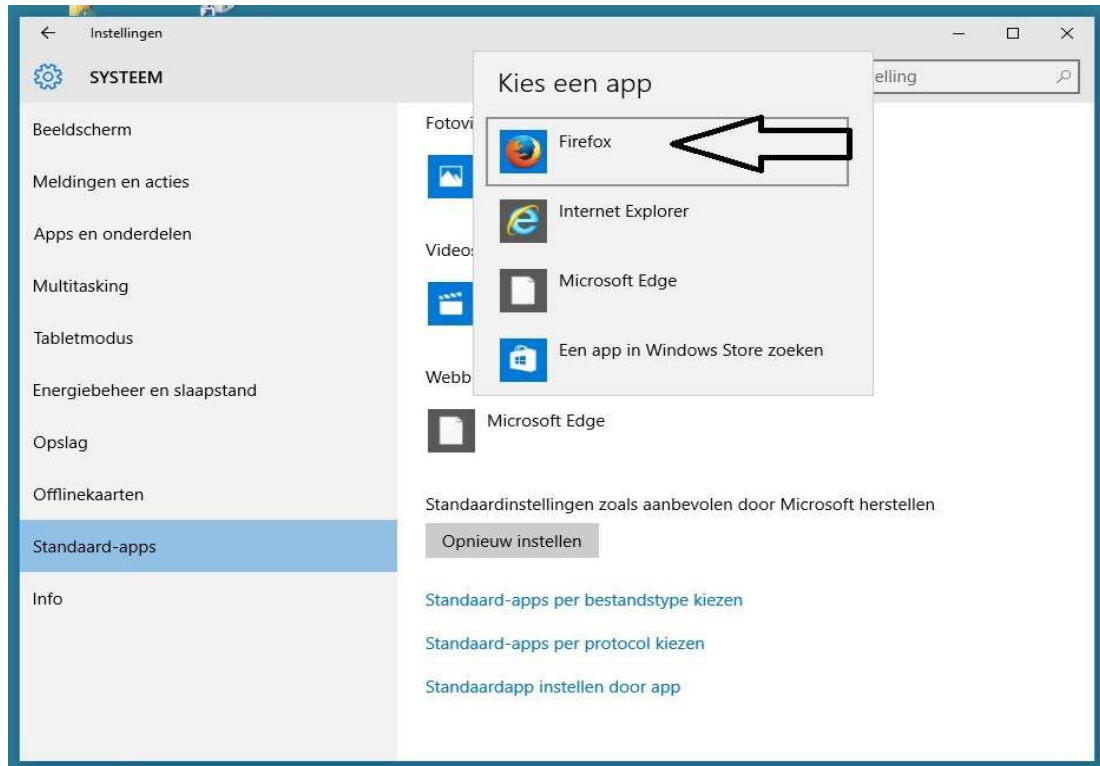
Instellingen

SYSTEEM

elling

Beeldscherm

Meldingen en acties

Apps en onderdelen

Multitasking

Tabletmodus

Energiebeheer en slaapstand

Opslag

Offlinekaarten

Standaard-apps

Info

Fotovi

Video:

Webb

Kies een app

Firefox

Internet Explorer

Microsoft Edge

Een app in Windows Store zoeken

Microsoft Edge

Standaardinstellingen zoals aanbevolen door Microsoft herstellen

Opnieuw instellen

Standaard-apps per bestandstype kiezen

Standaard-apps per protocol kiezen

Standaardapp instellen door app